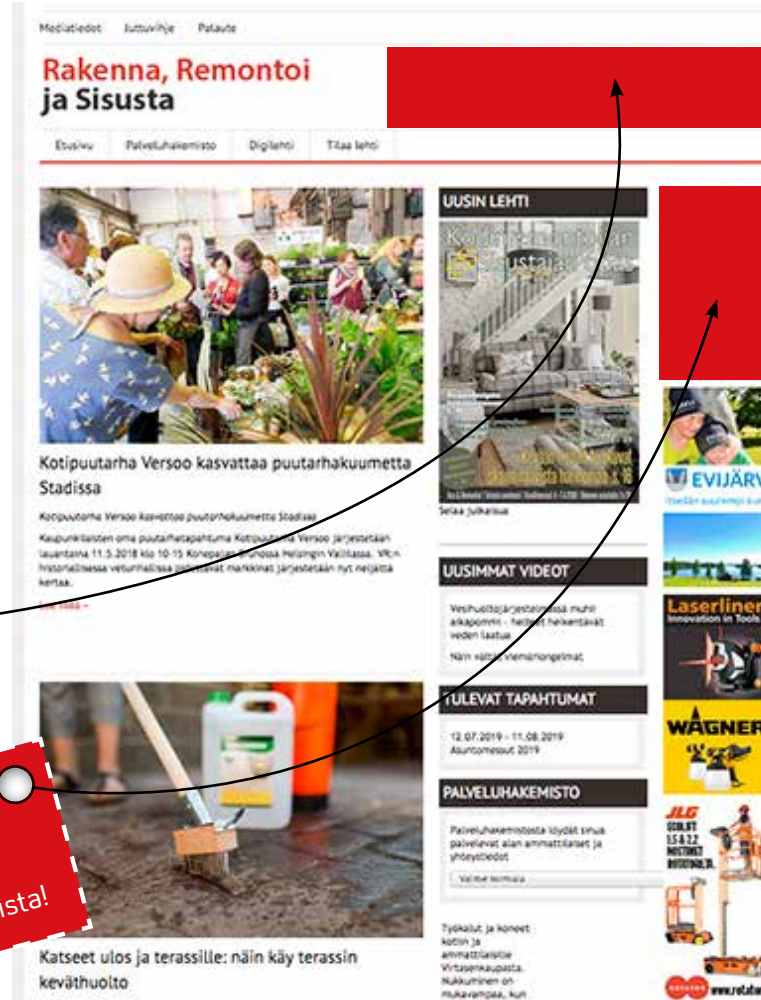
Mediatiedot Juttuvihje Palaute

Rakenna, Remontoi
ja Sisusta

Etusivu Palveluhakemisto Digilehti Tilaa lehti

Kotipuutarha Versoo kasvattaa puutarhakuumetta Stadissa

Kotipuutarha Versoo kasvattaa puutarhakuumetta Stadissa

Kaupunkilaisten oma puutarhatapahtuma Kotipuutarha Versoo järjestetään lauantaina 11.5.2019 klo 10-15 Konepajan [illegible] Helsingin Vallilassa. VR:n historiallisessa veturihallissa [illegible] markkinat järjestetään nyt neljättä kertaa.

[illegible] »

Katseet ulos ja terassille: näin käy terassin keväthuolto

UUSIN LEHTI

Selaa julkaisua

UUSIMMAT VIDEOT

Vesihuoltojärjestelmissä muhii aikapommi – heikot heikentävät veden laatua

Näin vältät viemäriongelmat

TULEVAT TAPAHTUMAT

12.07.2019 - 11.08.2019
Asuntomessut 2019

PALVELUHAKEMISTO

Palveluhakemistosta löydät sinua palvelevat alan ammattilaiset ja yhteystiedot

Valitse kategoria

Työkalut ja koneet kotiin ja ammattilaisille Virtasenkaupasta. Nukkuminen on mukavampaa, kun

EVIJÄRV

Laserliner
Innovation in Tools

WAGNER

JLG

sta!